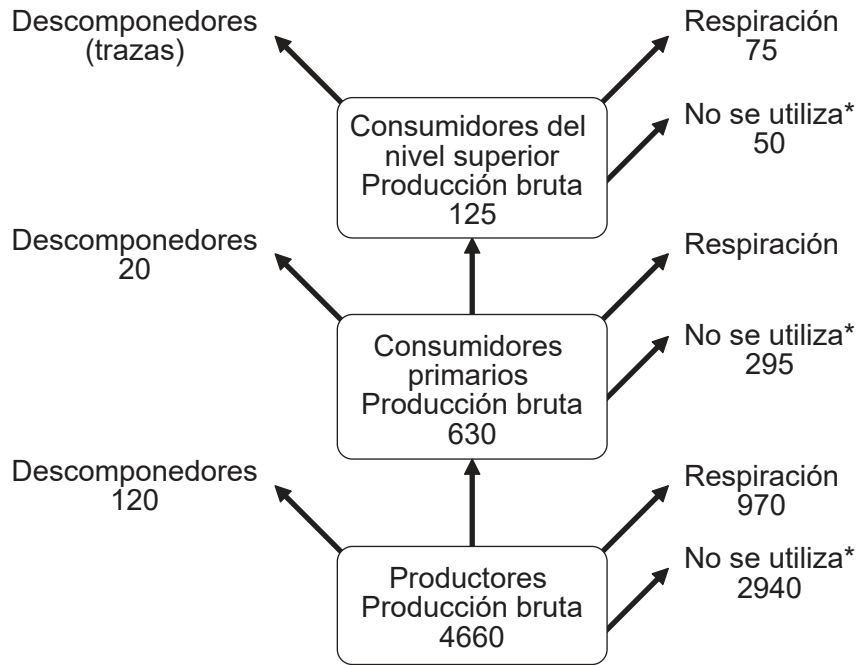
Descomponedores
(trazas)

Respiración
75

Consumidores del nivel superior
Producción bruta
125

No se utiliza*
50

Descomponedores
20

Respiración

Consumidores primarios
Producción bruta
630

No se utiliza*
295

Descomponedores
120

Respiración
970

Productores
Producción bruta
4660

No se utiliza*
2940